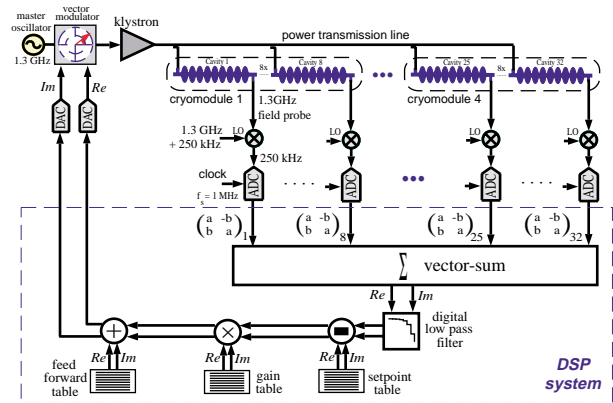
master oscillator
vector modulator
klystron
1.3 GHz
power transmission line
Cavity 1
8x
Cavity 8
Cavity 25
8x
Cavity 32
Im
Re
cryomodule 1
1.3GHz field probe
cryomodule 4
DAC
DAC
1.3 GHz + 250 kHz
LO
LO
LO
LO
250 kHz
clock
ADC
ADC
ADC
ADC
$f_s = 1$ MHz
$\begin{pmatrix} a & -b \\ b & a \end{pmatrix}_1$
$\begin{pmatrix} a & -b \\ b & a \end{pmatrix}_8$
$\begin{pmatrix} a & -b \\ b & a \end{pmatrix}_{25}$
$\begin{pmatrix} a & -b \\ b & a \end{pmatrix}_{32}$
$\sum$ vector-sum
Re
Im
digital low pass filter
Re
Im
Re
Im
Re
Im
feed forward table
gain table
setpoint table
DSP system